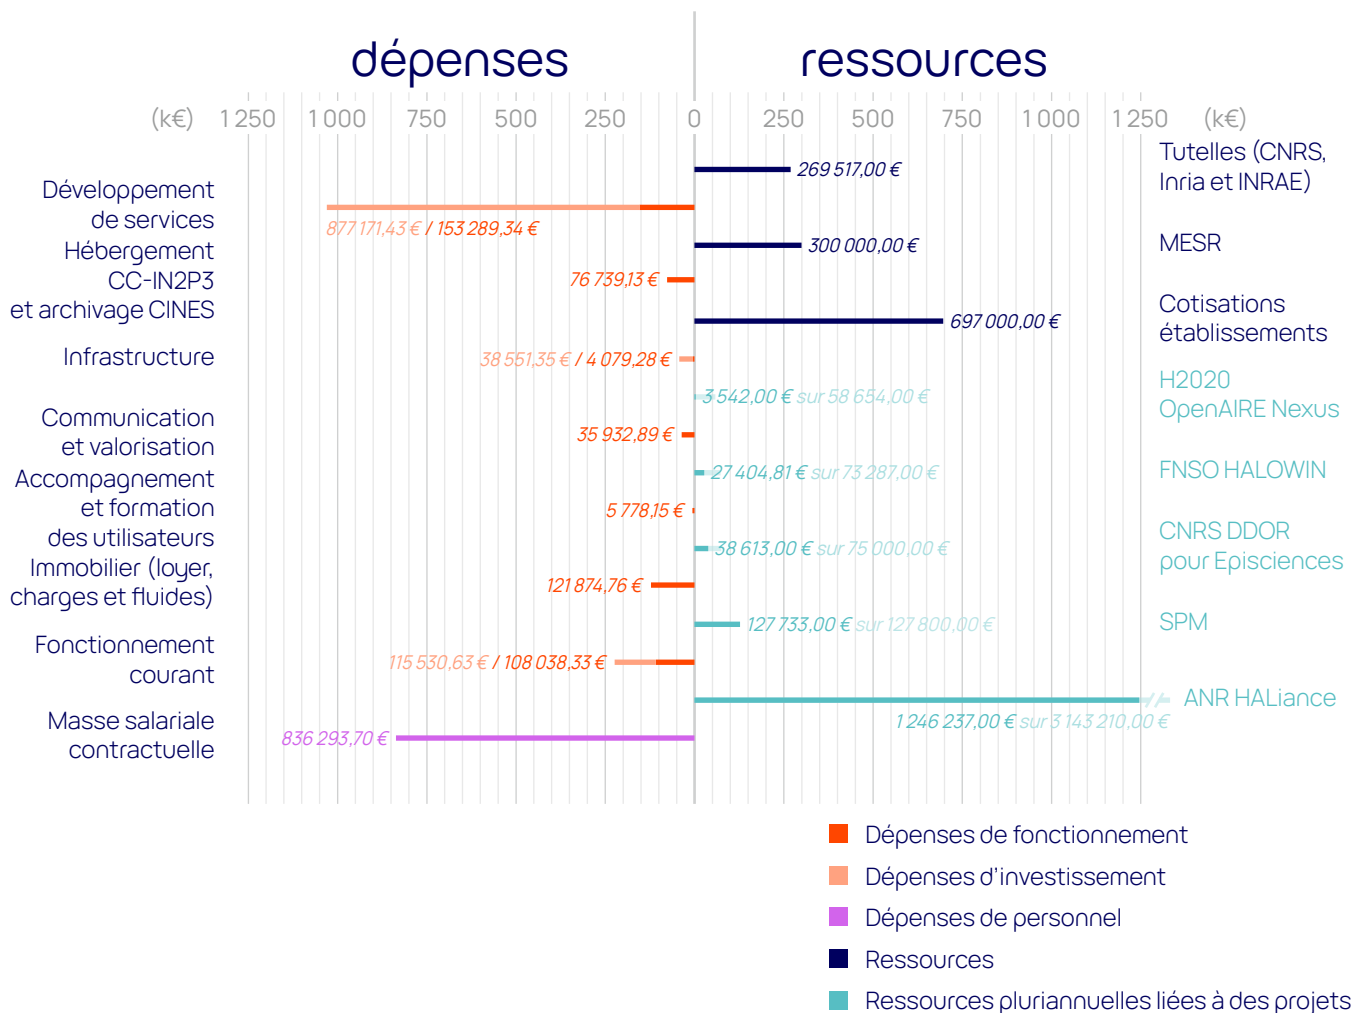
dépenses

ressources

(k€) 1 250 1 000 750 500 250 0 250 500 750 1 000 1 250 (k€)

Développement de services
877 171,43 € / 153 289,34 €

Hébergement CC-IN2P3 et archivage CINES
76 739,13 €

Infrastructure
38 551,35 € / 4 079,28 €

Communication et valorisation
35 932,89 €

Accompagnement et formation des utilisateurs
5 778,15 €

Immobilier (loyer, charges et fluides)
121 874,76 €

Fonctionnement courant
115 530,63 € / 108 038,33 €

Masse salariale contractuelle
836 293,70 €

Tutelles (CNRS, Inria et INRAE)
269 517,00 €

MESR
300 000,00 €

Cotisations établissements
697 000,00 €

H2020 OpenAIRE Nexus
3 542,00 € sur 58 654,00 €

FNSO HALOWIN
27 404,81 € sur 73 287,00 €

CNRS DDOR pour Episciences
38 613,00 € sur 75 000,00 €

SPM
127 733,00 € sur 127 800,00 €

ANR HALiance
1 246 237,00 € sur 3 143 210,00 €

Dépenses de fonctionnement
Dépenses d'investissement
Dépenses de personnel
Ressources
Ressources pluriannuelles liées à des projets